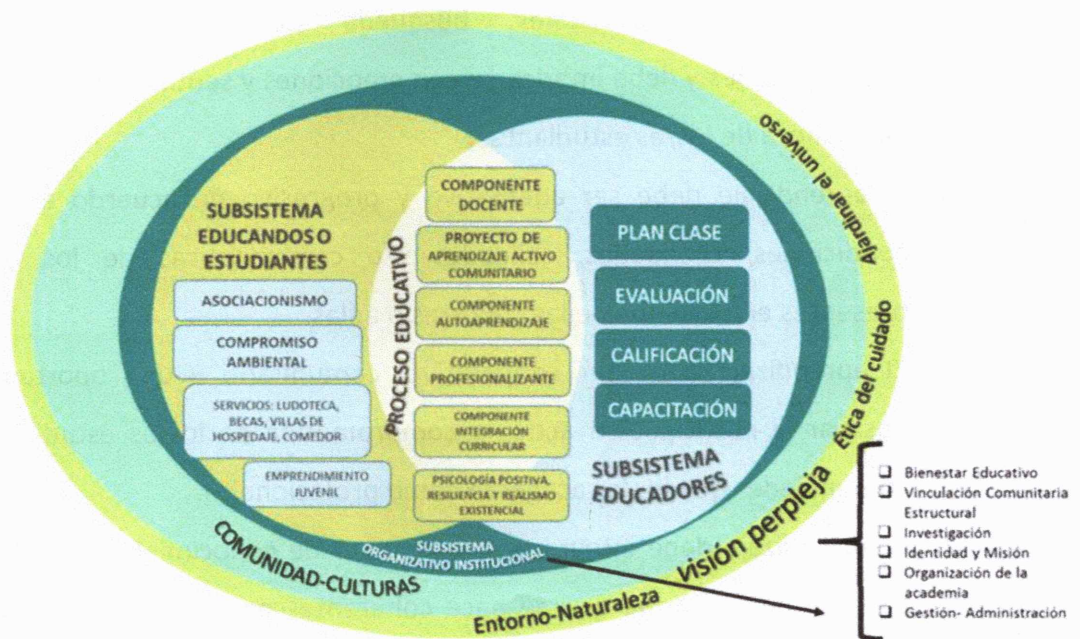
Ajardinar el universo

SUBSISTEMA EDUCANDOS O ESTUDIANTES

ASOCIACIONISMO

COMPROMISO AMBIENTAL

SERVICIOS: LUDOTECA, BECAS, VILLAS DE HOSPEDAJE, COMEDOR

EMPRENDIMIENTO JUVENIL

PROCESO EDUCATIVO

COMPONENTE DOCENTE

PROYECTO DE APRENDIZAJE ACTIVO COMUNITARIO

COMPONENTE AUTOAPRENDIZAJE

COMPONENTE PROFESIONALIZANTE

COMPONENTE INTEGRACIÓN CURRICULAR

PSICOLOGÍA POSITIVA, RESILIENCIA Y REALISMO EXISTENCIAL

PLAN CLASE

EVALUACIÓN

CALIFICACIÓN

CAPACITACIÓN

SUBSISTEMA EDUCADORES

Ética del cuidado

SUBSISTEMA ORGANIZATIVO INSTITUCIONAL

COMUNIDAD-CULTURAS

visión perpleja

Entorno-Naturaleza

❑ Bienestar Educativo
❑ Vinculación Comunitaria Estructural
❑ Investigación
❑ Identidad y Misión
❑ Organización de la academia
❑ Gestión- Administración